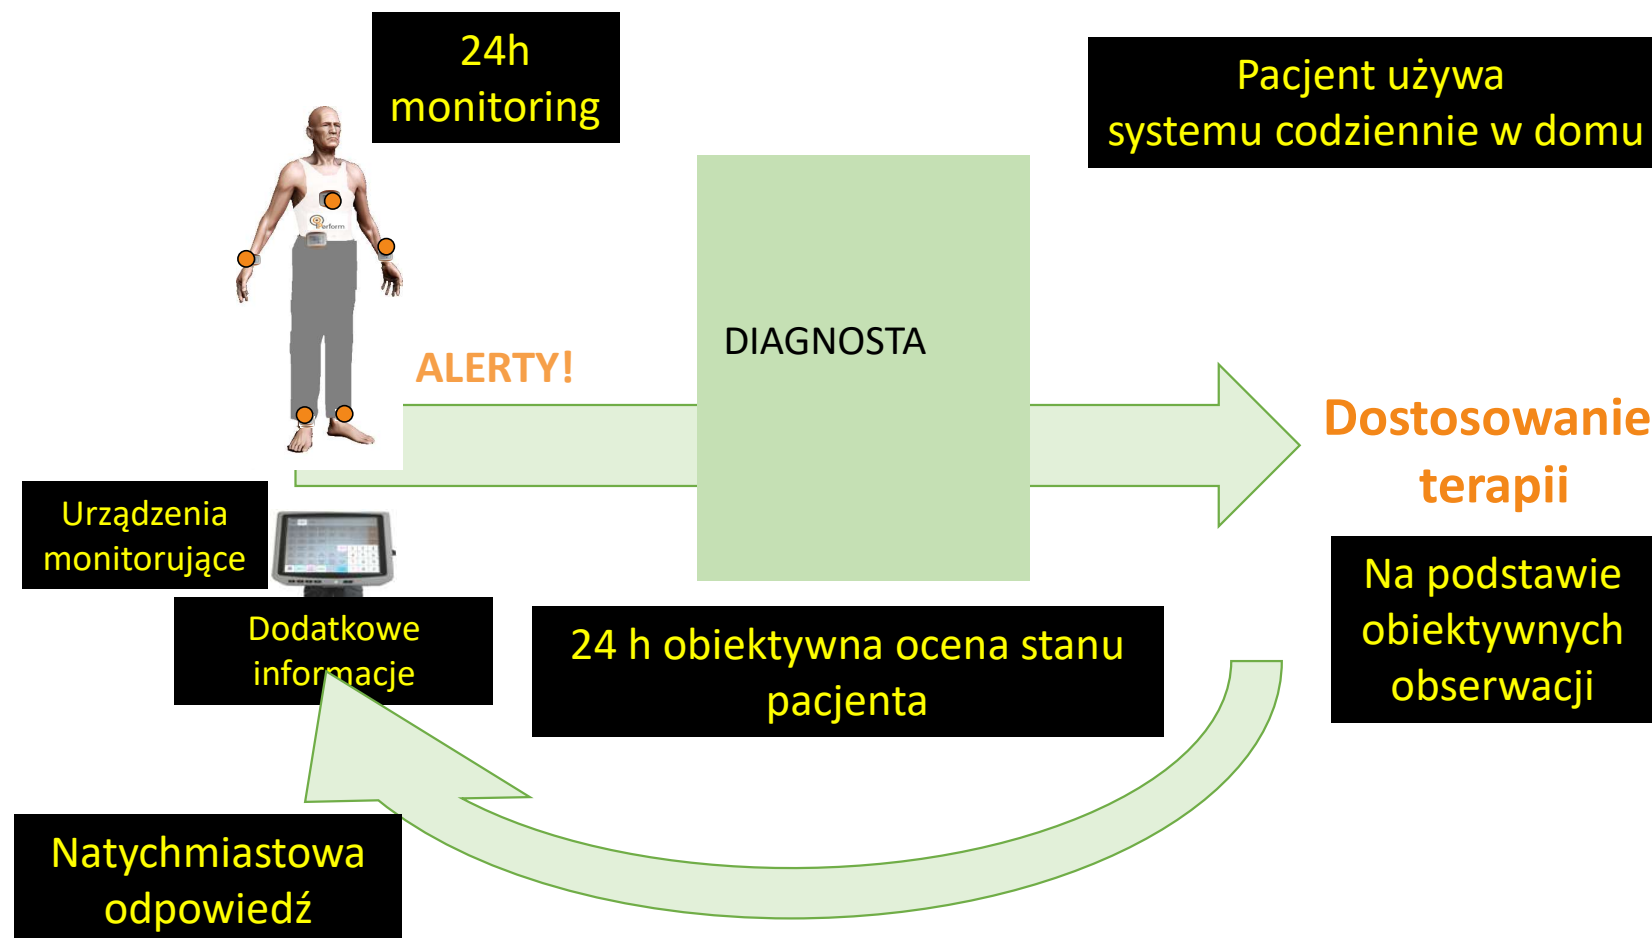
24h monitoring

Pacjent używa systemu codziennie w domu

Perform

ALERTY!

DIAGNOSTA

Dostosowanie terapii

Urządzenia monitorujące

Dodatkowe informacje

24 h obiektywna ocena stanu pacjenta

Na podstawie obiektywnych obserwacji

Natychmiastowa odpowiedź